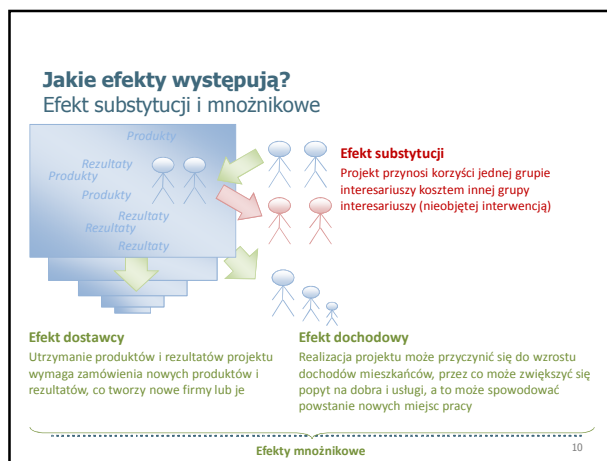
**Jakie efekty występują?**
Efekt substytucji i mnożnikowe

Produkty
Rezultaty
Produkty
Produkty
Rezultaty
Rezultaty
Rezultaty

**Efekt substytucji**
Projekt przynosi korzyści jednej grupie interesariuszy kosztem innej grupy interesariuszy (nieobjętej interwencją)

**Efekt dostawcy**
Utrzymanie produktów i rezultatów projektu wymaga zamówienia nowych produktów i rezultatów, co tworzy nowe firmy lub je

**Efekt dochodowy**
Realizacja projektu może przyczynić się do wzrostu dochodów mieszkańców, przez co może zwiększyć się popyt na dobra i usługi, a to może spowodować powstanie nowych miejsc pracy

Efekty mnożnikowe

10